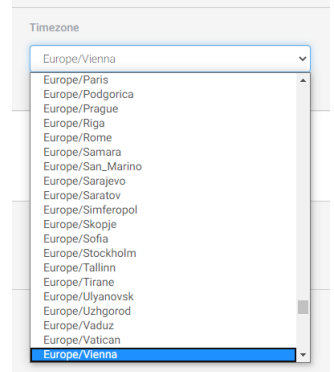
Timezone

Europe/Vienna

Europe/Paris
Europe/Podgorica
Europe/Prague
Europe/Riga
Europe/Rome
Europe/Samara
Europe/San_Marino
Europe/Sarajevo
Europe/Saratov
Europe/Simferopol
Europe/Skopje
Europe/Sofia
Europe/Stockholm
Europe/Tallinn
Europe/Tirane
Europe/Ulyanovsk
Europe/Uzhgorod
Europe/Vaduz
Europe/Vatican
Europe/Vienna